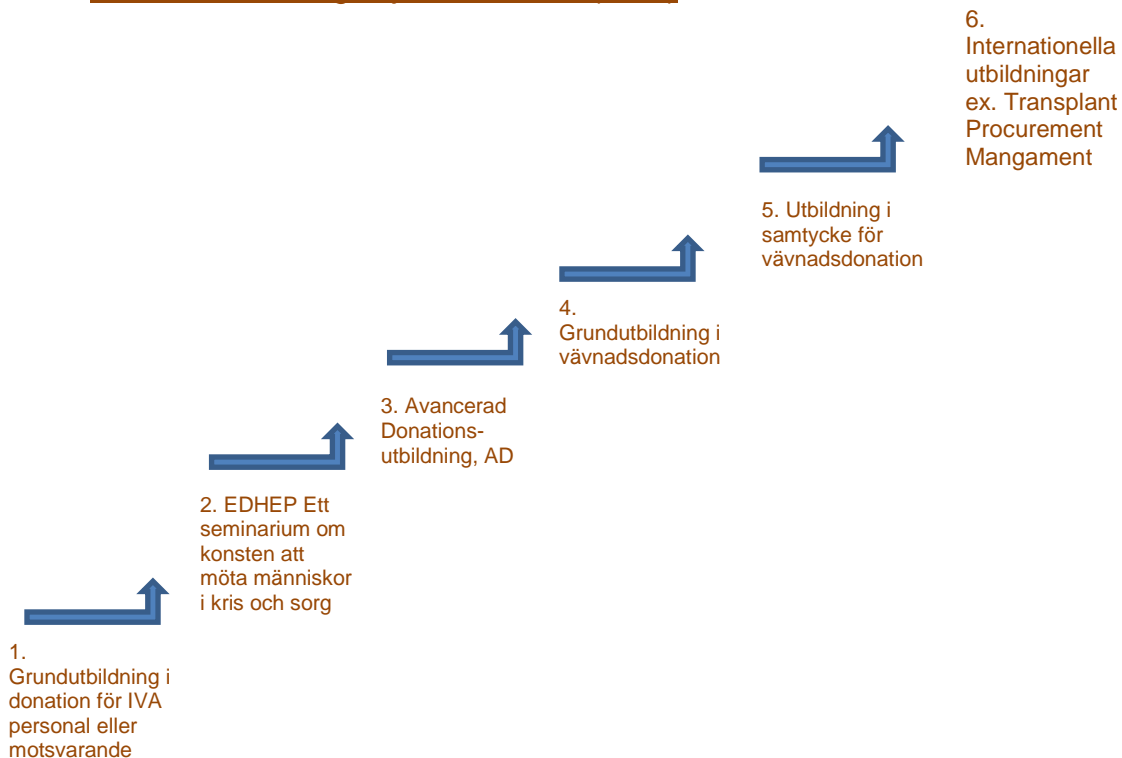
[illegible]

6. Internationella utbildningar ex. Transplant Procurement Mangament

5. Utbildning i samtycke för vävnadsdonation

4. Grundutbildning i vävnadsdonation

3. Avancerad Donations-utbildning, AD

2. EDHEP Ett seminarium om konsten att möta människor i kris och sorg

1. Grundutbildning i donation för IVA personal eller motsvarande